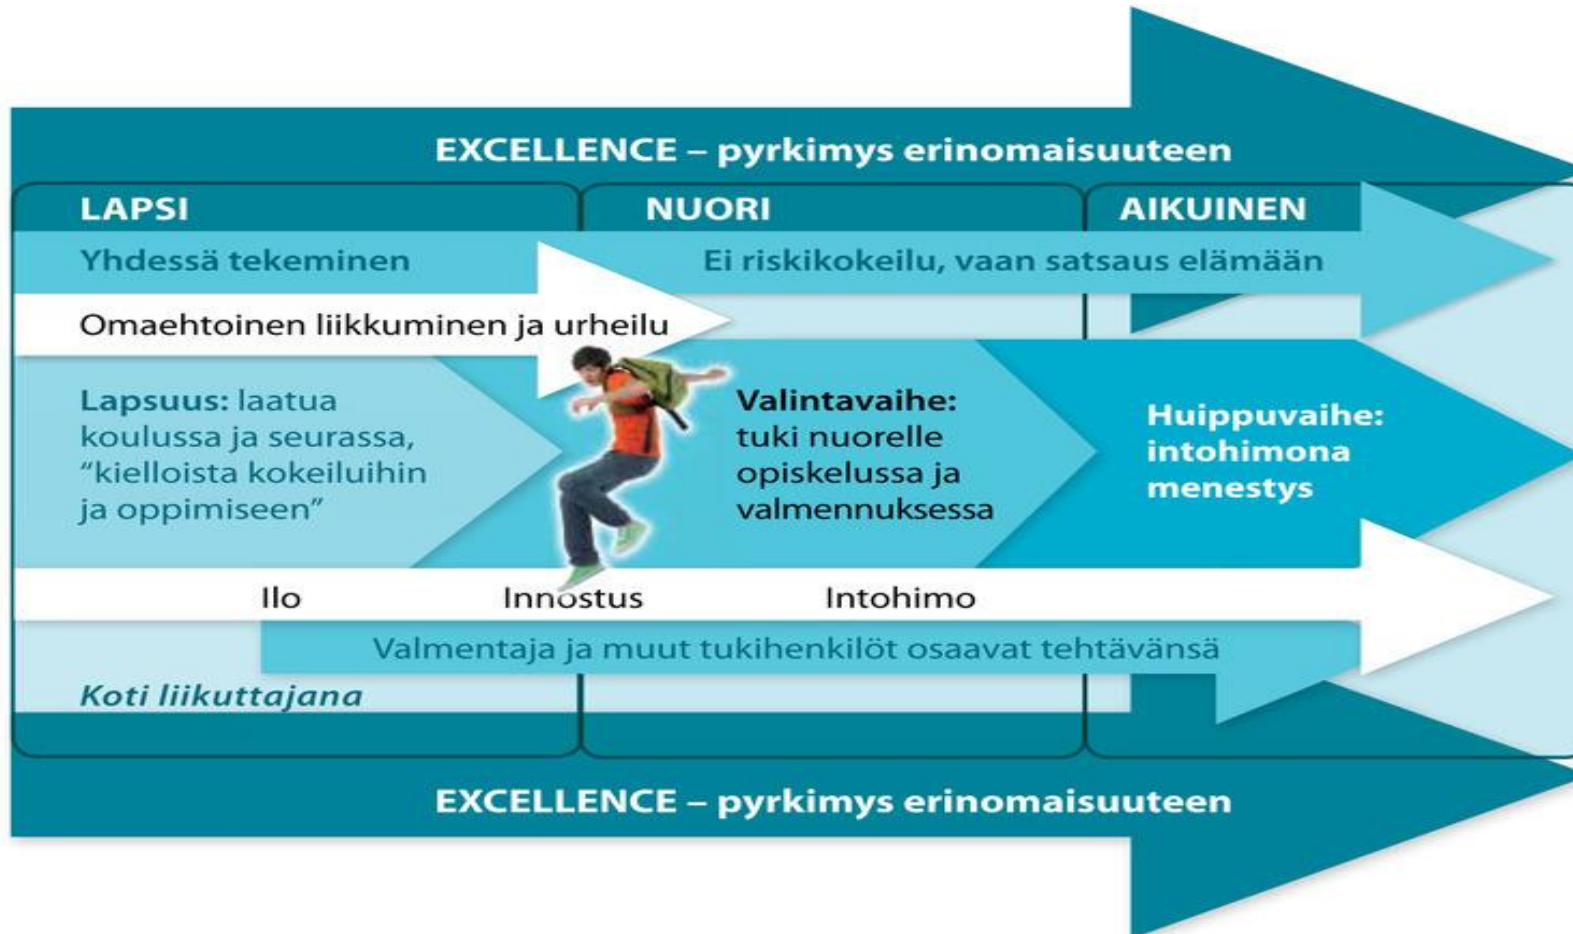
EXCELLENCE – pyrkimys erinomaisuuteen

LAPSI

NUORI

AIKUINEN

Yhdessä tekeminen

Ei riskikokeilu, vaan satsaus elämään

Omaehtoinen liikkuminen ja urheilu

**Lapsuus:** laatua koulussa ja seurassa, "kielloista kokeiluihin ja oppimiseen"

**Valintavaihe:** tuki nuorelle opiskelussa ja valmennuksessa

**Huippuvaihe: intohimona menestys**

Ilo

Innostus

Intohimo

Valmentaja ja muut tukihenkilöt osaavat tehtävänsä

*Koti liikuttajana*

EXCELLENCE – pyrkimys erinomaisuuteen